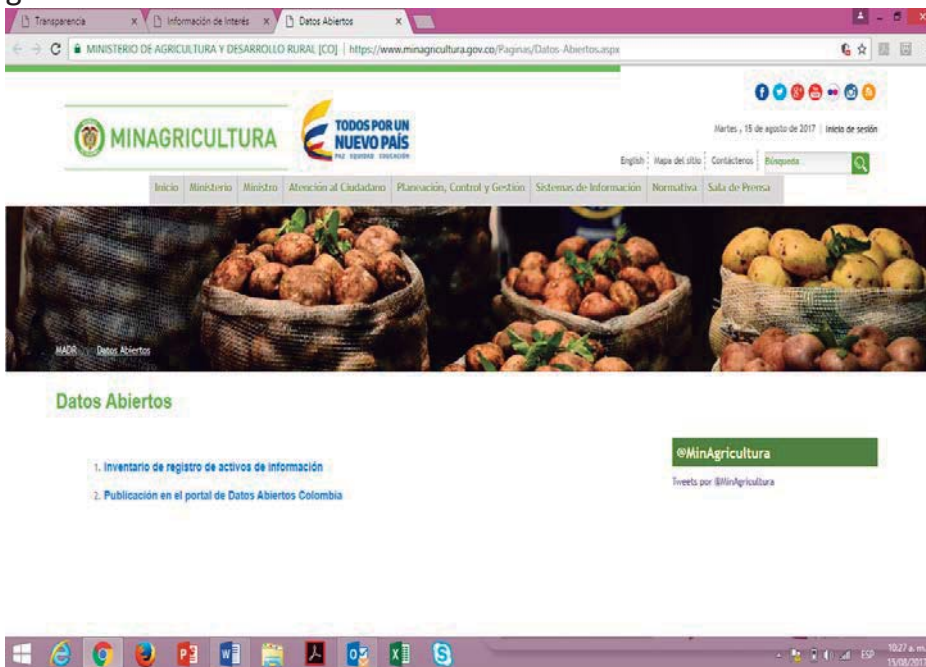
Transparencia
Información de Interés
Datos Abiertos

MINISTERIO DE AGRICULTURA Y DESARROLLO RURAL [CO] | https://www.minagricultura.gov.co/Paginas/Datos-Abiertos.aspx

MINAGRICULTURA
TODOS POR UN NUEVO PAÍS
PAZ EQUIDAD EDUCACIÓN

Martes , 15 de agosto de 2017 | Inicio de sesión
English | Mapa del sitio | Contáctenos | Búsqueda...

Inicio | Ministerio | Ministro | Atención al Ciudadano | Planeación, Control y Gestión | Sistemas de Información | Normativa | Sala de Prensa

MADR Datos Abiertos

Datos Abiertos

1. Inventario de registro de activos de información
2. Publicación en el portal de Datos Abiertos Colombia

@MinAgricultura
Tweets por @MinAgricultura

ESP 10:27 a. m. 15/08/2017